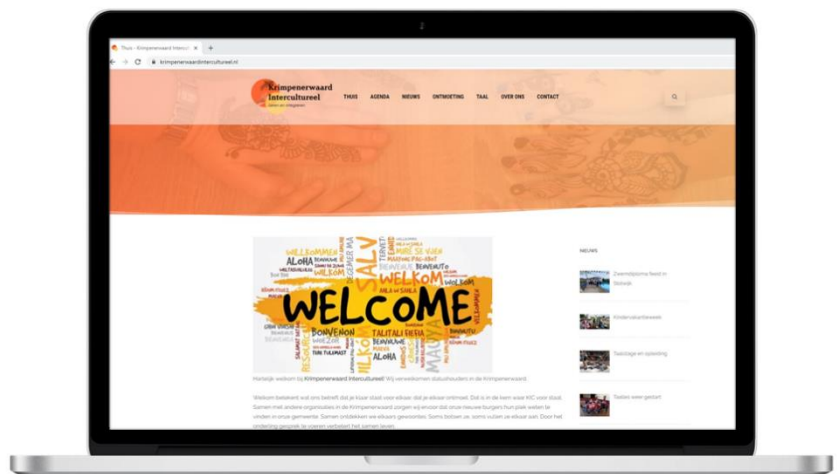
Thuis - Krimpenerwaard Intercultureel

krimpenerwaardintercultureel.nl

Krimpenerwaard Intercultureel

THUIS AGENDA NIEUWS ONTMOETING TAAL OVER ONS CONTACT

WELKOMMEN ALOHA WELKOM SALVE BIENVENUE BENVENUTO WELCOME BONVENON TALITALI FIESTA BIENVENIDO ALOHA

Hartelijk welkom bij Krimpenerwaard Intercultureel! Wij verwelkomen statushouders in de Krimpenerwaard.

Welkom betekent wat ons betreft dat je klaar staat voor elkaar, dat je elkaar ontmoet. Dat is in de kern waar KIC voor staat. Samen met andere organisaties in de Krimpenerwaard zorgen wij ervoor dat onze nieuwe burgers hun plek weten te vinden in onze gemeente. Samen ontdekken we elkaars gewoontes. Soms botsen ze, soms vullen ze elkaar aan. Door het onderling gesprek te voeren verbeteren we samen leven.

NIEUWS

Zwemdiploma feest in Schoon

Kindervakantieweek

Taalstage en opleiding

Salades weer gestart